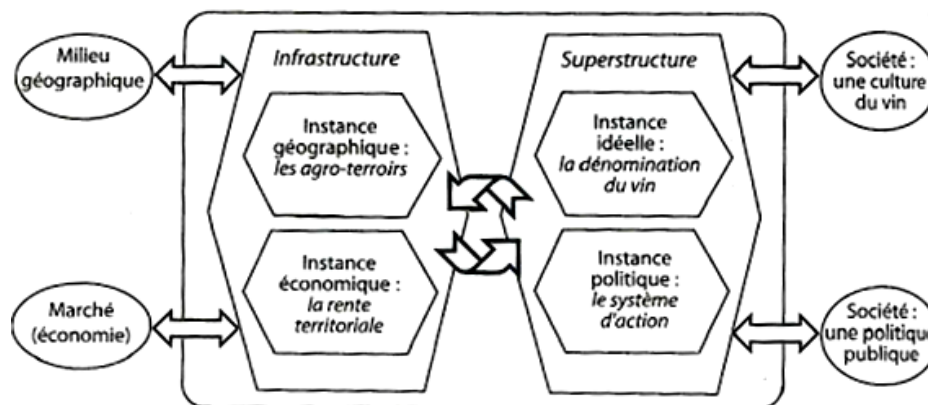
Milieu géographique

Infrastructure

Instance géographique : *les agro-terroirs*

Instance économique : *la rente territoriale*

Marché (économie)

Superstructure

Instance idéelle : *la dénomination du vin*

Instance politique : *le système d'action*

Société : une culture du vin

Société : une politique publique